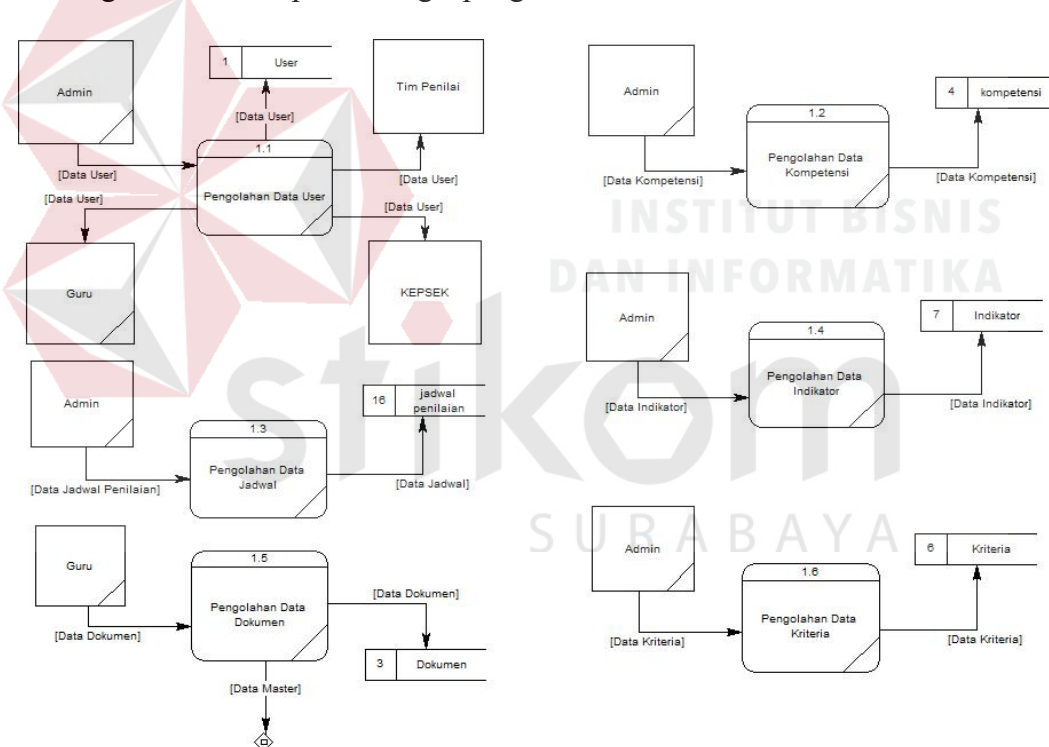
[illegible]

Admin

1 User

Tim Penilai

[Data User]

1.1

[Data User]

Pengolahan Data User

[Data User]

[Data User]

[Data User]

Guru

KEPSEK

Admin

16 jadwal penilaian

1.3

Pengolahan Data Jadwal

[Data Jadwal Penilaian]

[Data Jadwal]

Guru

1.5

Pengolahan Data Dokumen

[Data Dokumen]

[Data Dokumen]

3 Dokumen

[Data Master]

Admin

1.2

4 kompetensi

Pengolahan Data Kompetensi

[Data Kompetensi]

[Data Kompetensi]

Admin

1.4

7 Indikator

Pengolahan Data Indikator

[Data Indikator]

[Data Indikator]

Admin

1.6

6 Kriteria

Pengolahan Data Kriteria

[Data Kriteria]

[Data Kriteria]

INSTITUT BISNIS DAN INFORMATIKA stikom SURABAYA